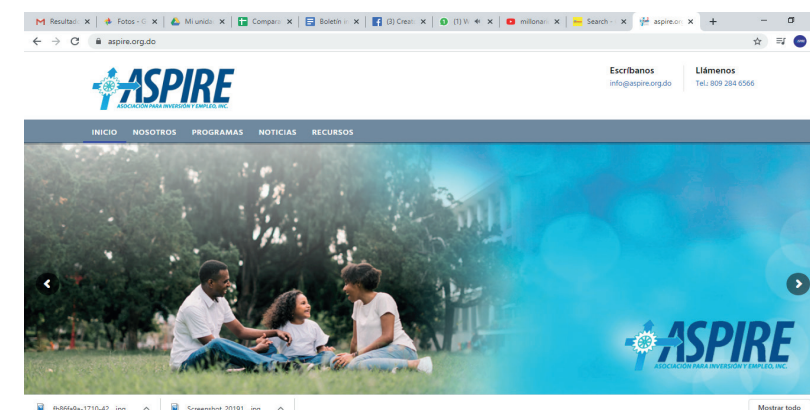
Resultad × | Fotos - G × | Mi unida × | Compara × | Boletín × | (3) Creati × | (1) W × | millonar × | Search × | aspire.or × | +

aspire.org.do

ASPIRE
ASOCIACIÓN PARA INVERSIÓN Y EMPLEO, INC.

Escríbanos
info@aspire.org.do

Llámenos
Tel.: 809 284 6566

INICIO NOSOTROS PROGRAMAS NOTICIAS RECURSOS

ASPIRE
ASOCIACIÓN PARA INVERSIÓN Y EMPLEO, INC.

fb86fe9a-1710-42....jpg ^ | Screenshot_20191....jpg ^

Mostrar todo